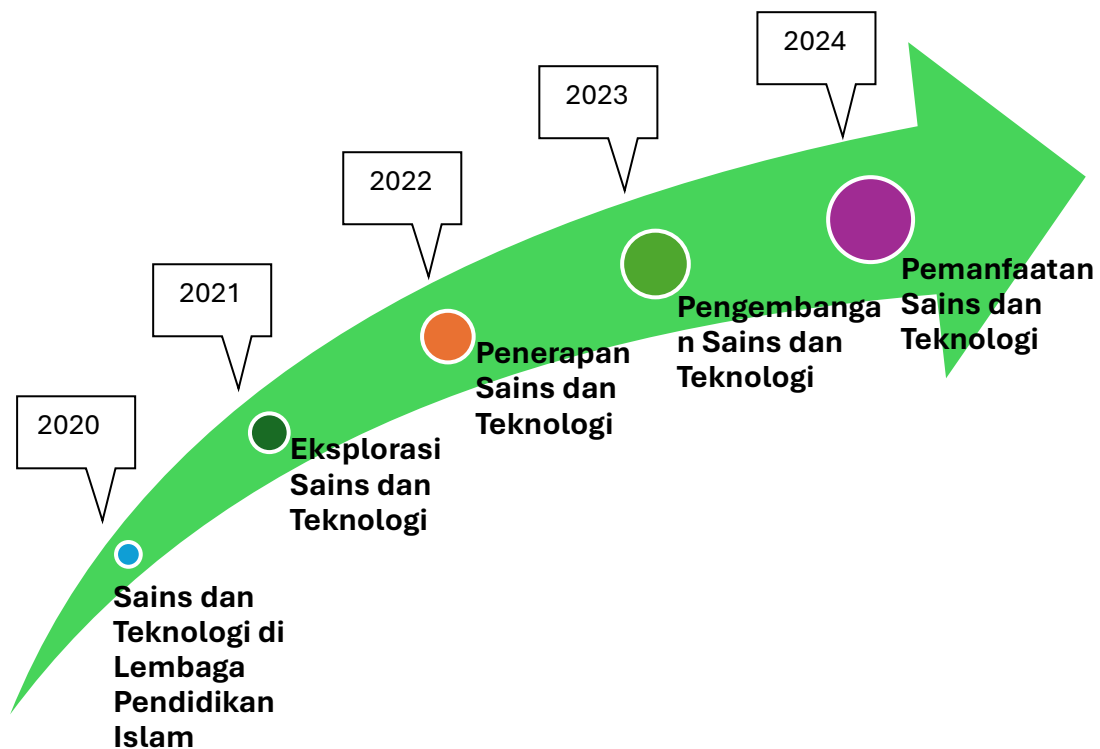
2020

Sains dan Teknologi di Lembaga Pendidikan Islam

2021

Eksplorasi Sains dan Teknologi

2022

Penerapan Sains dan Teknologi

2023

Pengembangan Sains dan Teknologi

2024

Pemanfaatan Sains dan Teknologi